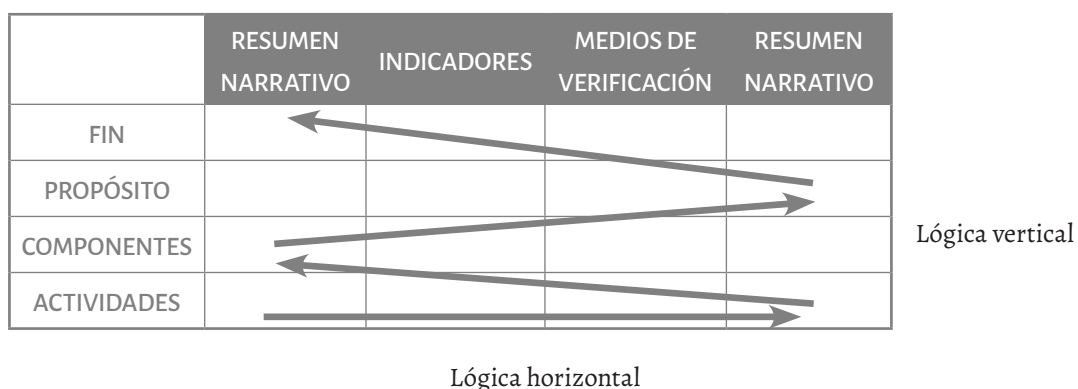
| | RESUMEN NARRATIVO | INDICADORES | MEDIOS DE VERIFICACIÓN | RESUMEN NARRATIVO |
|---|---|---|---|---|
| FIN | | | | |
| PROPÓSITO | | | | |
| COMPONENTES | | | | |
| ACTIVIDADES | | | | |

Lógica vertical

Lógica horizontal